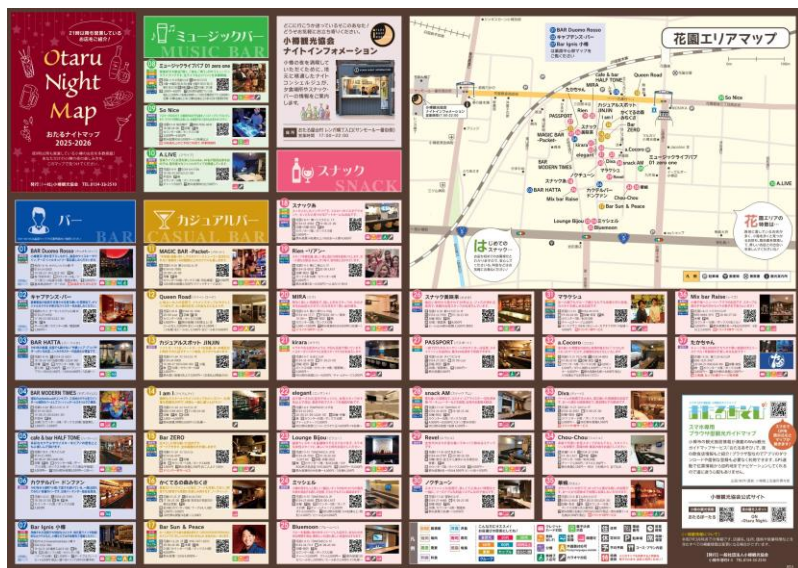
Otaru Night Map
おたるナイトマップ 2025-2026

ミュージックバー
MUSIC BAR

エミュージックライブバプ 01 zero one

So Nice

A.LIVE

小樽観光協会 ナイトインフォメーション

スナック
SNACK

バー
BAR

カジュアルバー
CASUAL BAR

BAR Duomo Rosso

キャプテンズ・バー

BAR HATTA

BAR MODERN TIMES

cafe & bar HALF TONE

カクテルバー ドンファン

Bar Ignis 小樽

MAGIC BAR -Packet-

Queen Road

カジュアルスポット JINJIN

I am I

Bar ZERO

かくてるのあみちくさ

Bar Sun & Peace

スナック糸

Bijou -ビジュー

MIRA

kirara

elegant

Lounge Bijou

ミッシェル

Bluemoon

スナック吉田家

PASSPORT

snack AM

Revel

ノクチューン

マラケシュ

a.Cocoro

Diva

Chou-Chou

Mix bar Raise

たかちゃん

花園エリアマップ

Queen Road
So Nice
A.LIVE
MIRA
PASSPORT
BAR HATTA
BAR MODERN TIMES
MAGIC BAR -Packet-
cafe & bar HALF TONE
Bar Sun & Peace
Mix bar Raise
Lounge Bijou
ミッシェル
Bluemoon
Bar ZERO
a.Cocoro
Diva
Chou-Chou
snack AM
ミュージックライブバプ 01 zero one

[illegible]